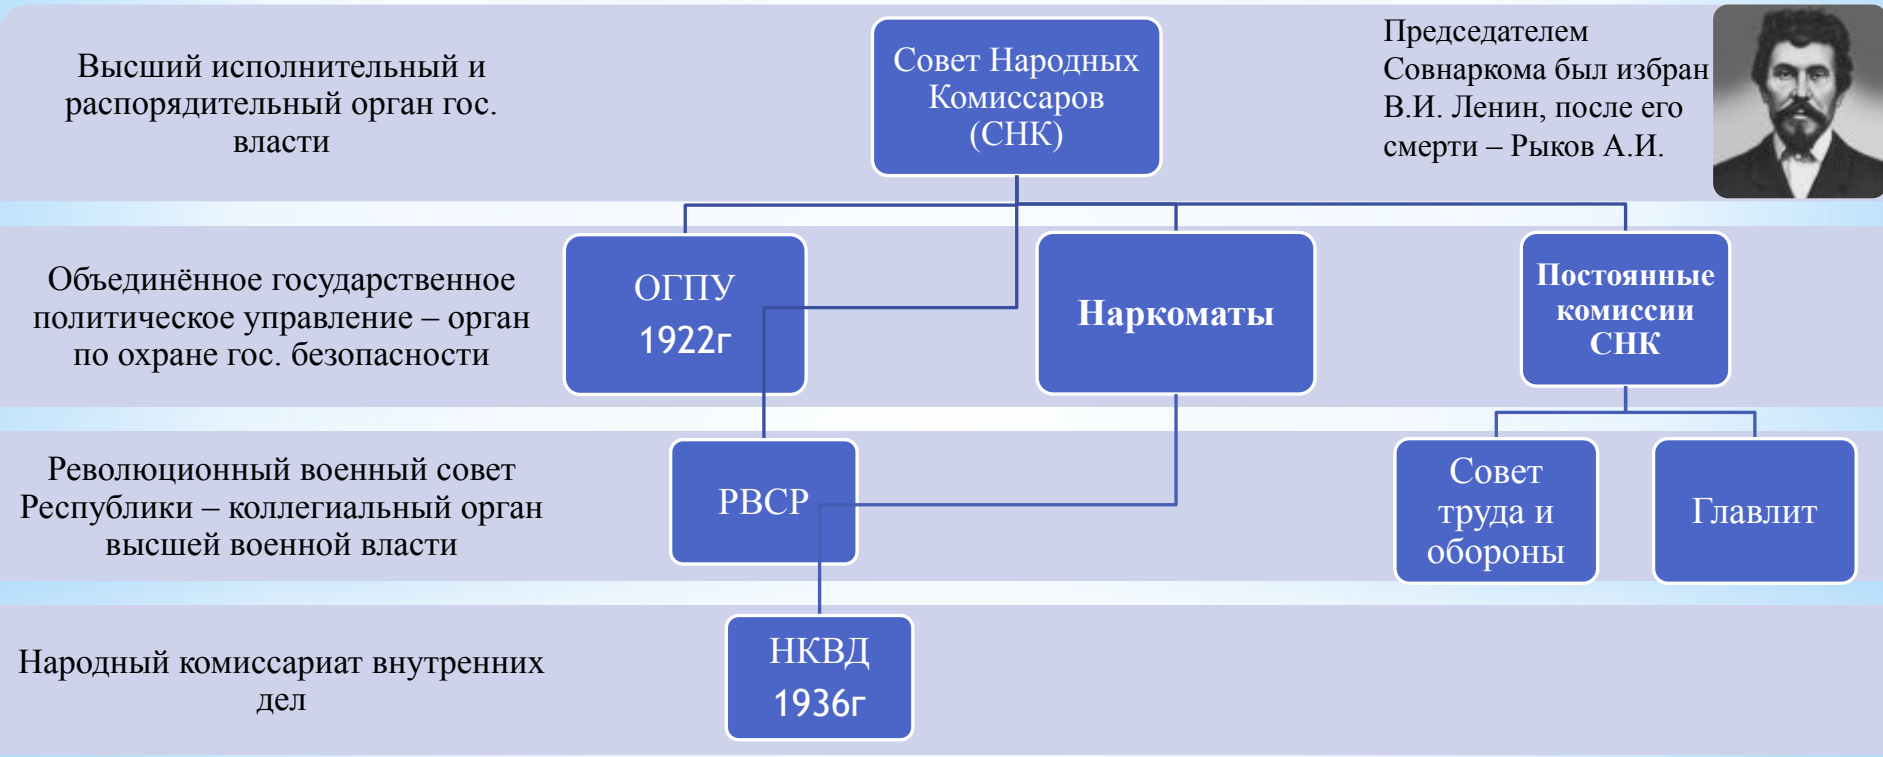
Высший исполнительный и распорядительный орган гос. власти

Совет Народных Комиссаров (СНК)

Председателем Совнаркома был избран В.И. Ленин, после его смерти – Рыков А.И.

Объединённое государственное политическое управление – орган по охране гос. безопасности

ОГПУ 1922г

Наркоматы

Постоянные комиссии СНК

Революционный военный совет Республики – коллегиальный орган высшей военной власти

РВСР

Совет труда и обороны

Главлит

Народный комиссариат внутренних дел

НКВД 1936г